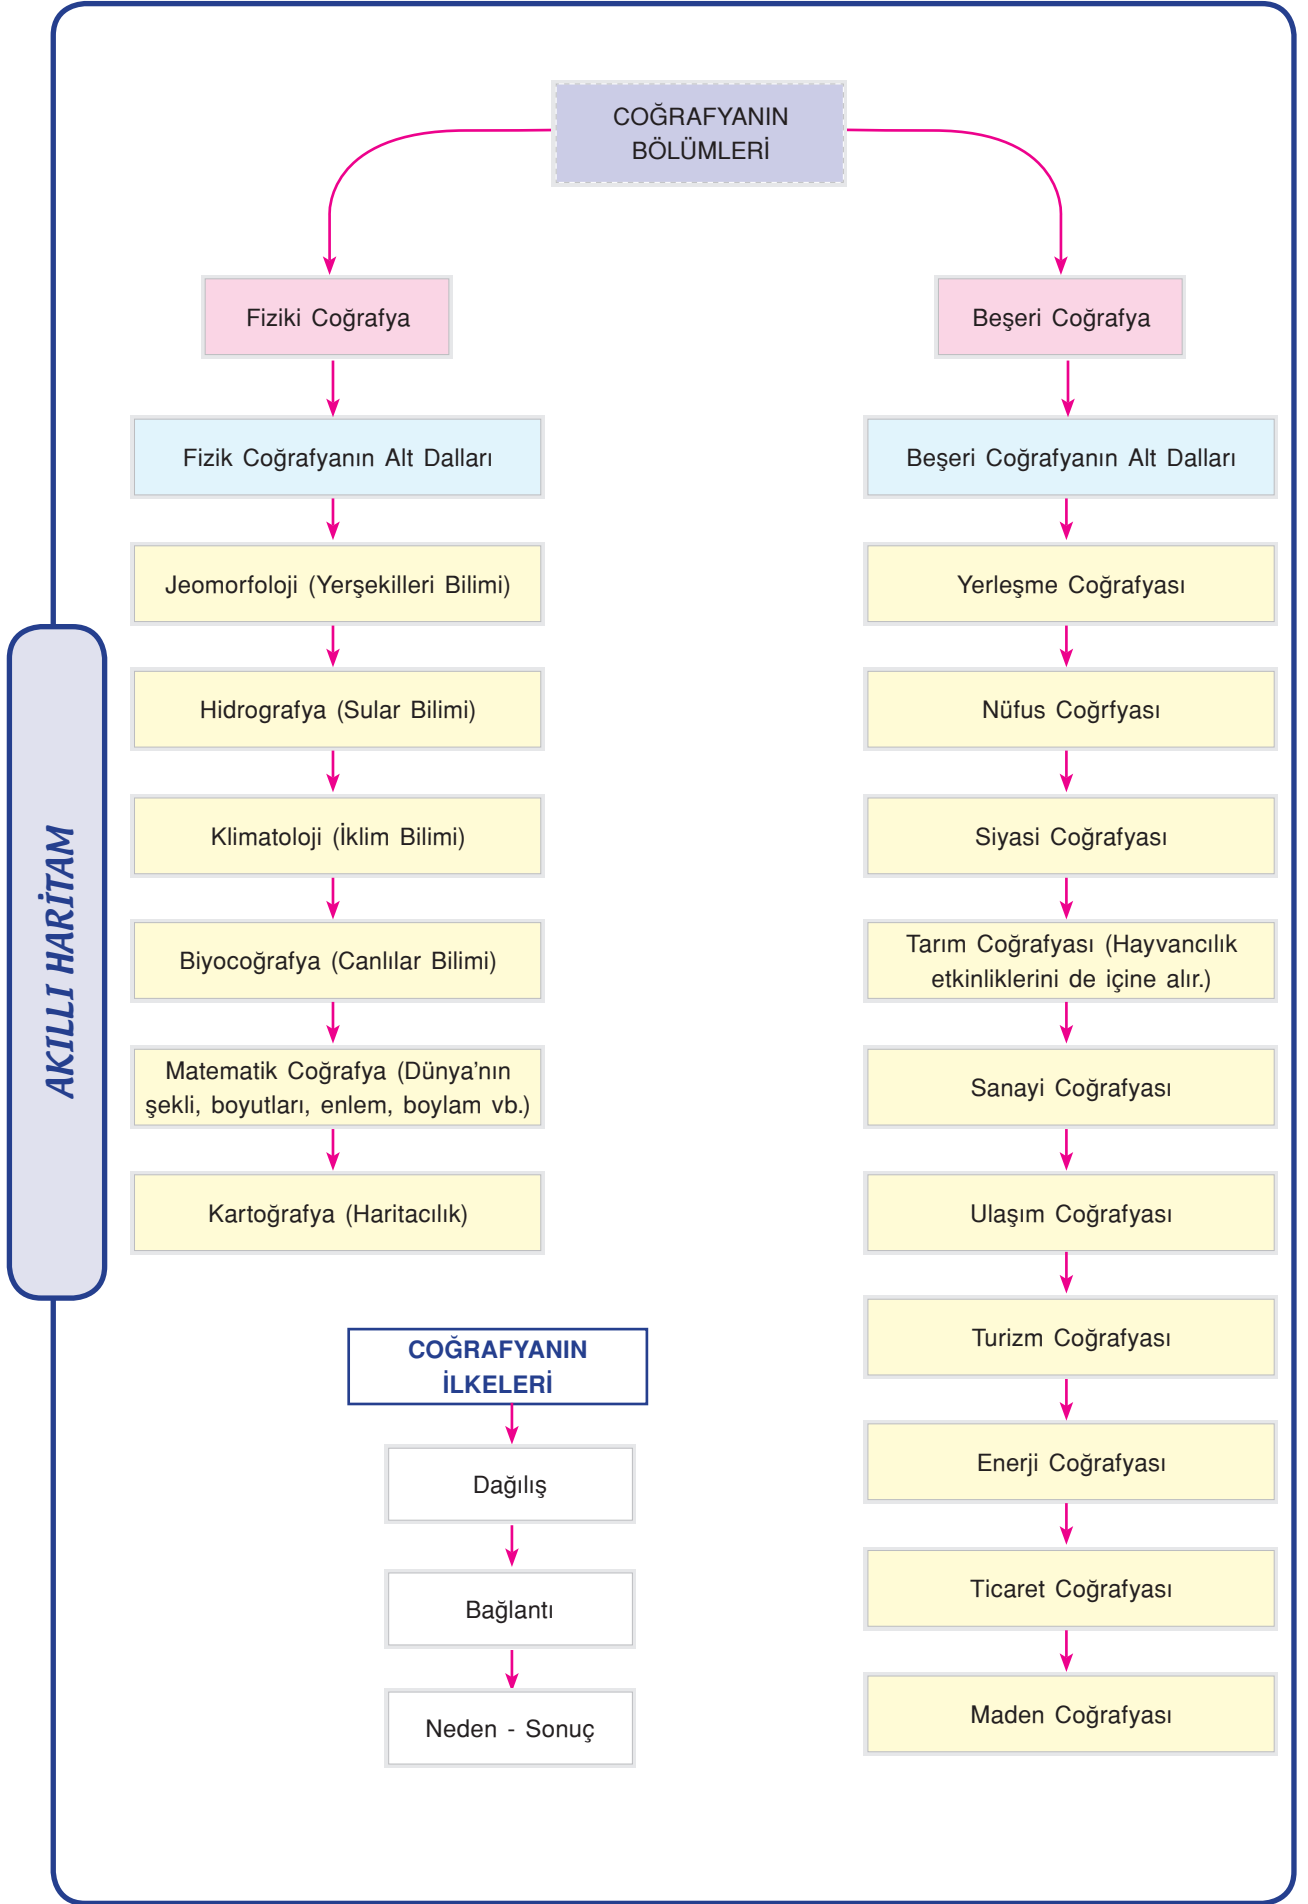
AKILLI HARİTAM

COĞRAFYANIN BÖLÜMLERİ

Fiziki Coğrafya

Fizik Coğrafyanın Alt Dalları

Jeomorfoloji (Yerşekilleri Bilimi)

Hidrografya (Sular Bilimi)

Klimatoloji (İklim Bilimi)

Biyocoğrafya (Canlılar Bilimi)

Matematik Coğrafya (Dünya'nın şekli, boyutları, enlem, boylam vb.)

Kartoğrafya (Haritacılık)

Beşeri Coğrafya

Beşeri Coğrafyanın Alt Dalları

Yerleşme Coğrafyası

Nüfus Coğrfyası

Siyasi Coğrafyası

Tarım Coğrafyası (Hayvancılık etkinliklerini de içine alır.)

Sanayi Coğrafyası

Ulaşım Coğrafyası

Turizm Coğrafyası

Enerji Coğrafyası

Ticaret Coğrafyası

Maden Coğrafyası

COĞRAFYANIN İLKELERİ

Dağılış

Bağlantı

Neden - Sonuç